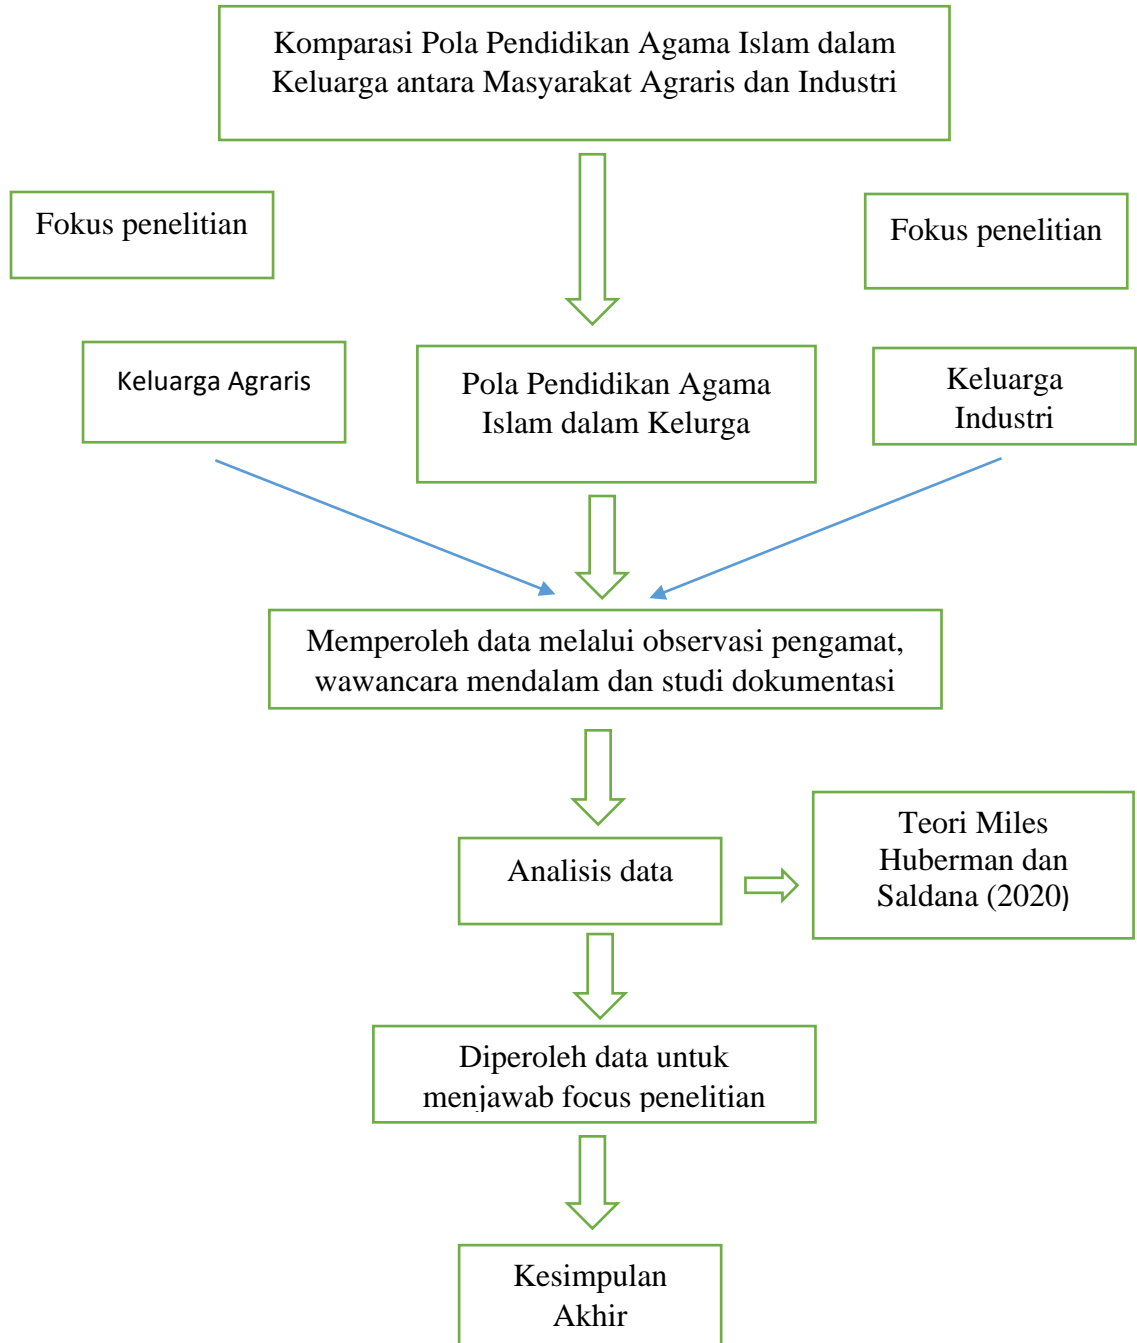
Komparasi Pola Pendidikan Agama Islam dalam Keluarga antara Masyarakat Agraris dan Industri

Fokus penelitian

Fokus penelitian

Keluarga Agraris

Pola Pendidikan Agama Islam dalam Kelurga

Keluarga Industri

Memperoleh data melalui observasi pengamat, wawancara mendalam dan studi dokumentasi

Analisis data

Teori Miles Huberman dan Saldana (2020)

Diperoleh data untuk menjawab focus penelitian

Kesimpulan Akhir